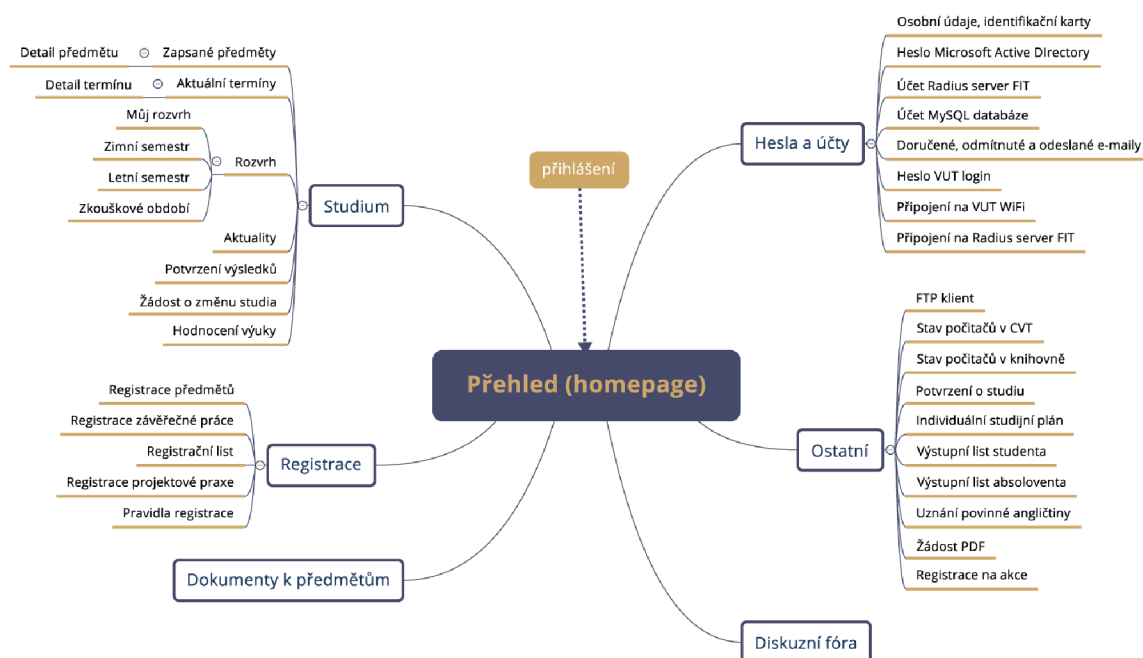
přihlášení

Přehled (homepage)

Studium

Zapsané předměty
Detail předmětu
Aktuální termíny
Detail termínu
Rozvrh
Můj rozvrh
Zimní semestr
Letní semestr
Zkouškové období
Aktuality
Potvrzení výsledků
Žádost o změnu studia
Hodnocení výuky

Registrace

Registrace předmětů
Registrace závěrečné práce
Registrační list
Registrace projektové praxe
Pravidla registrace

Dokumenty k předmětům

Hesla a účty

Osobní údaje, identifikační karty
Heslo Microsoft Active Directory
Účet Radius server FIT
Účet MySQL databáze
Doručené, odmítnuté a odeslané e-maily
Heslo VUT login
Připojení na VUT WiFi
Připojení na Radius server FIT

Ostatní

FTP klient
Stav počítačů v CVT
Stav počítačů v knihovně
Potvrzení o studiu
Individuální studijní plán
Výstupní list studenta
Výstupní list absolventa
Uznání povinné angličtiny
Žádost PDF
Registrace na akce

Diskuzní fóra